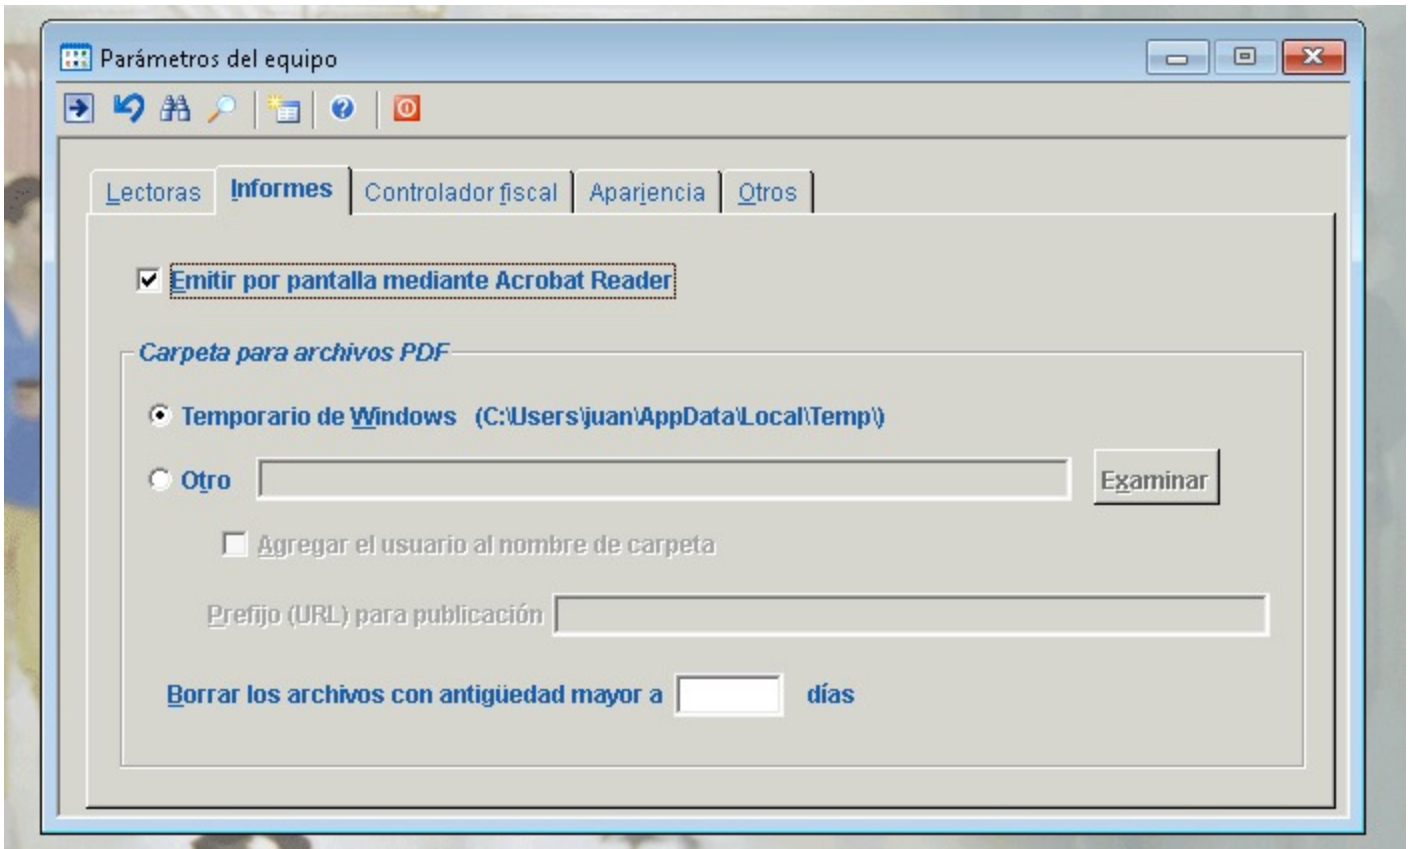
Parámetros del equipo

Lectoras | Informes | Controlador fiscal | Apariencia | Otros

Emitir por pantalla mediante Acrobat Reader

Carpeta para archivos PDF

Temporario de Windows (C:\Users\juan\AppData\Local\Temp\)

Otro

Examinar

Agregar el usuario al nombre de carpeta

Prefijo (URL) para publicación

Borrar los archivos con antigüedad mayor a días